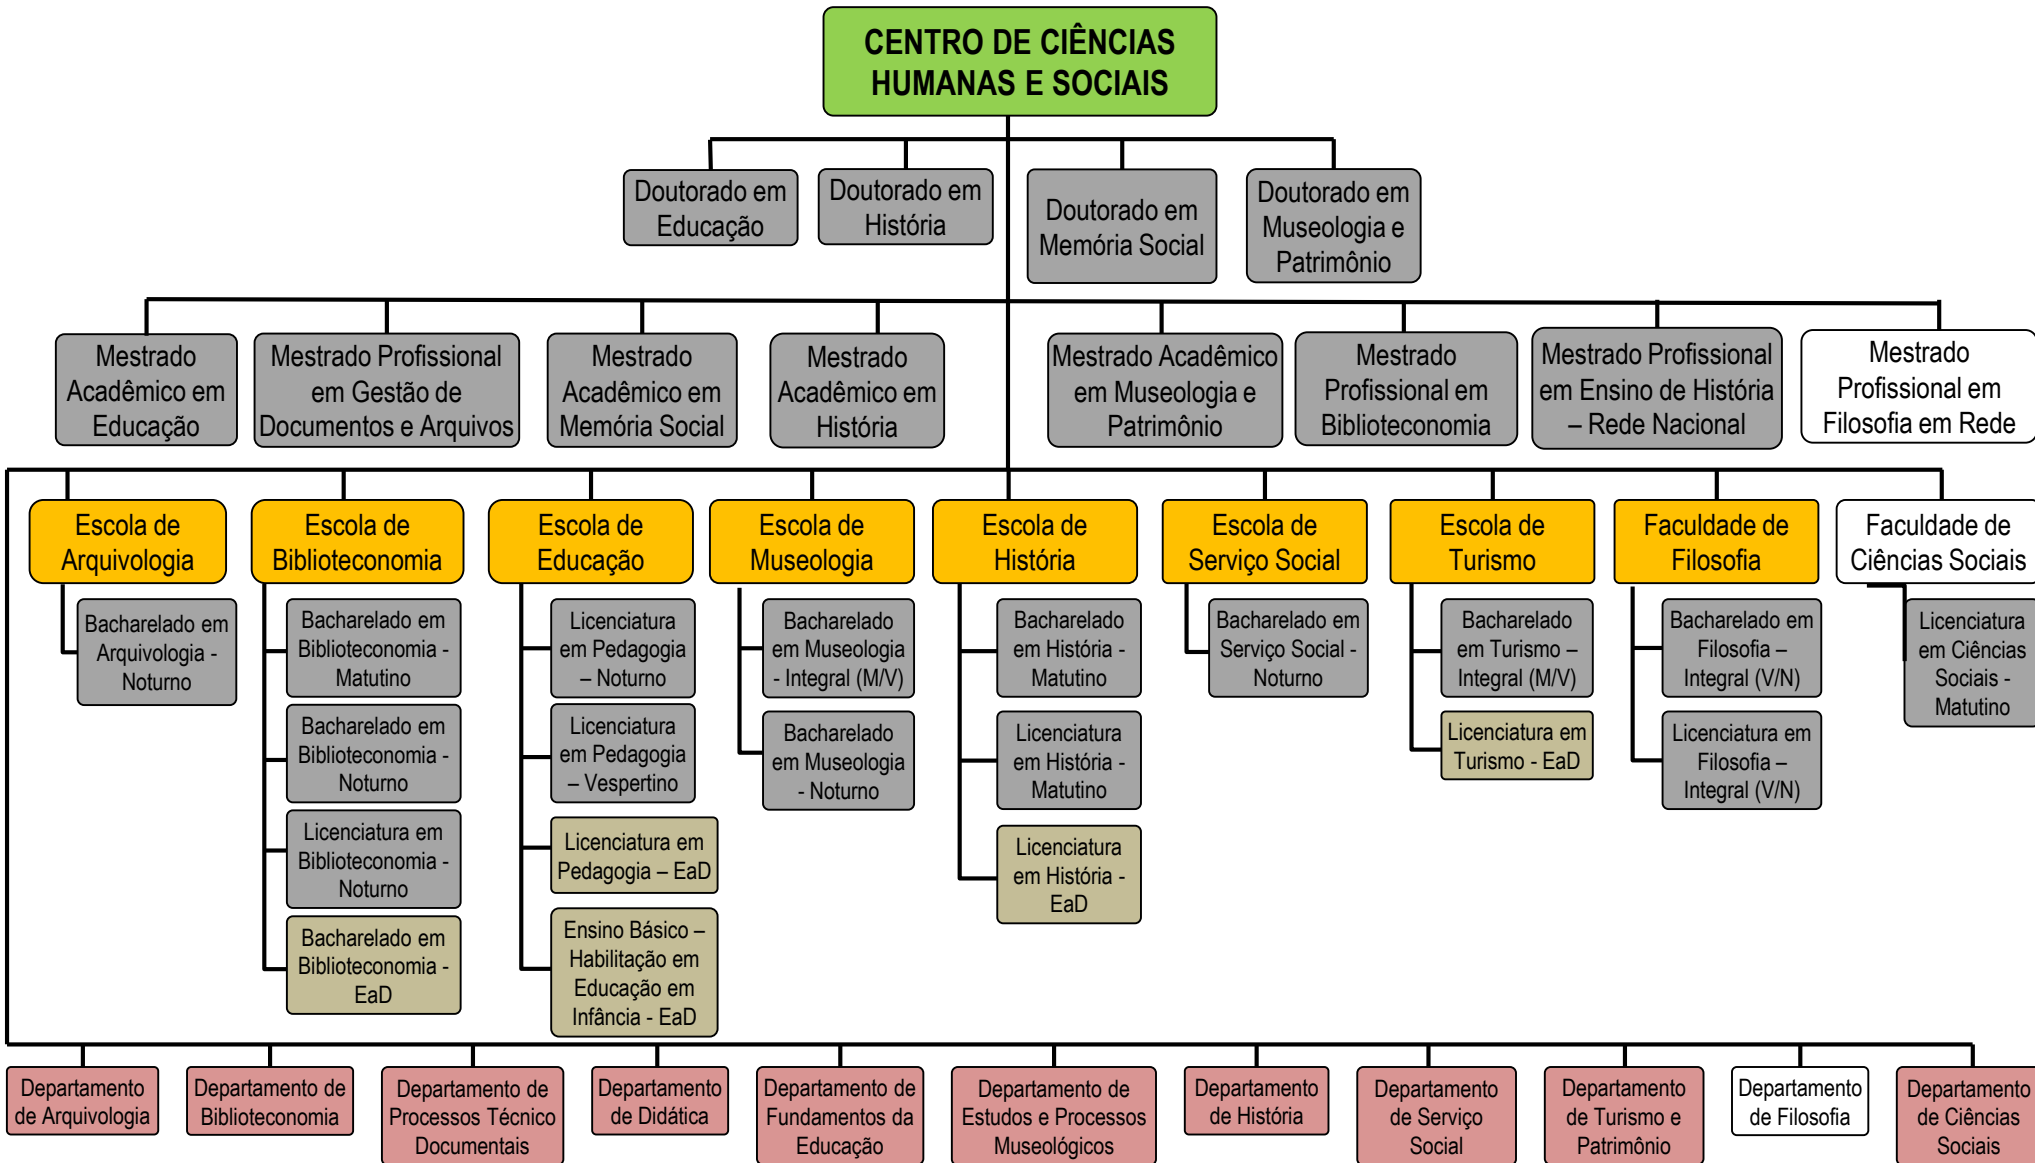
CENTRO DE CIÊNCIAS HUMANAS E SOCIAIS

Doutorado em Educação

Doutorado em História

Doutorado em Memória Social

Doutorado em Museologia e Patrimônio

Mestrado Acadêmico em Educação

Mestrado Profissional em Gestão de Documentos e Arquivos

Mestrado Acadêmico em Memória Social

Mestrado Acadêmico em História

Mestrado Acadêmico em Museologia e Patrimônio

Mestrado Profissional em Biblioteconomia

Mestrado Profissional em Ensino de História – Rede Nacional

Mestrado Profissional em Filosofia em Rede

Escola de Arquivologia

Bacharelado em Arquivologia - Noturno

Escola de Biblioteconomia

Bacharelado em Biblioteconomia - Matutino

Bacharelado em Biblioteconomia - Noturno

Licenciatura em Biblioteconomia - Noturno

Bacharelado em Biblioteconomia - EaD

Escola de Educação

Licenciatura em Pedagogia – Noturno

Licenciatura em Pedagogia – Vespertino

Licenciatura em Pedagogia – EaD

Ensino Básico – Habilitação em Educação em Infância - EaD

Escola de Museologia

Bacharelado em Museologia - Integral (M/V)

Bacharelado em Museologia - Noturno

Escola de História

Bacharelado em História - Matutino

Licenciatura em História - Matutino

Licenciatura em História - EaD

Escola de Serviço Social

Bacharelado em Serviço Social - Noturno

Escola de Turismo

Bacharelado em Turismo – Integral (M/V)

Licenciatura em Turismo - EaD

Faculdade de Filosofia

Bacharelado em Filosofia – Integral (V/N)

Licenciatura em Filosofia – Integral (V/N)

Faculdade de Ciências Sociais

Licenciatura em Ciências Sociais - Matutino

Departamento de Arquivologia

Departamento de Biblioteconomia

Departamento de Processos Técnico Documentais

Departamento de Didática

Departamento de Fundamentos da Educação

Departamento de Estudos e Processos Museológicos

Departamento de História

Departamento de Serviço Social

Departamento de Turismo e Patrimônio

Departamento de Filosofia

Departamento de Ciências Sociais